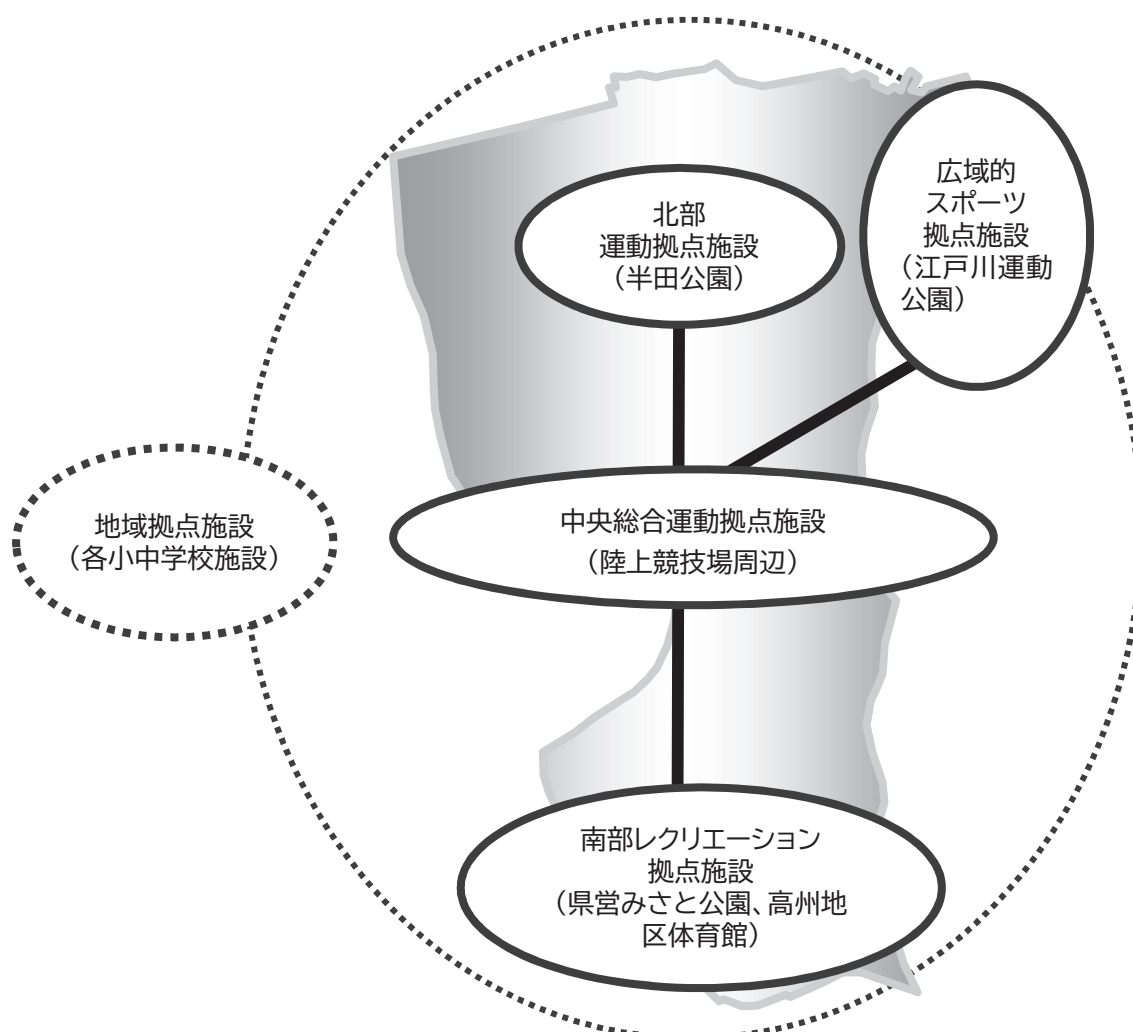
広域的
スポーツ
拠点施設
（江戸川運動
公園）

北部
運動拠点施設
（半田公園）

地域拠点施設
（各小中学校施設）

中央総合運動拠点施設
（陸上競技場周辺）

南部レクリエーション
拠点施設
（県営みさと公園、高州地区体育館）